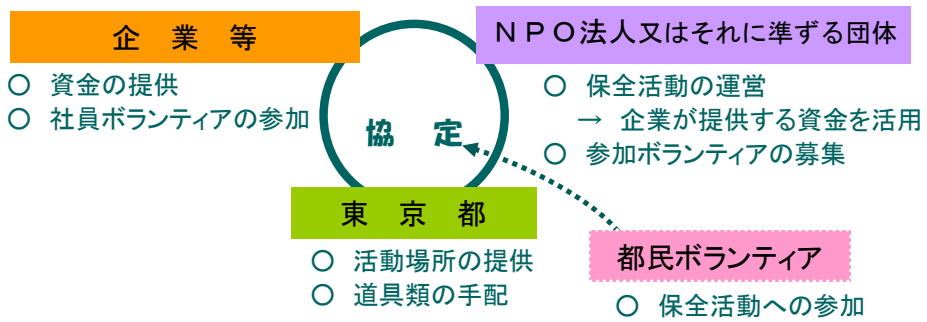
企　業　等

○ 資金の提供
○ 社員ボランティアの参加

ＮＰＯ法人又はそれに準ずる団体

○ 保全活動の運営
→ 企業が提供する資金を活用
○ 参加ボランティアの募集

協　定

東　京　都

○ 活動場所の提供
○ 道具類の手配

都民ボランティア

○ 保全活動への参加